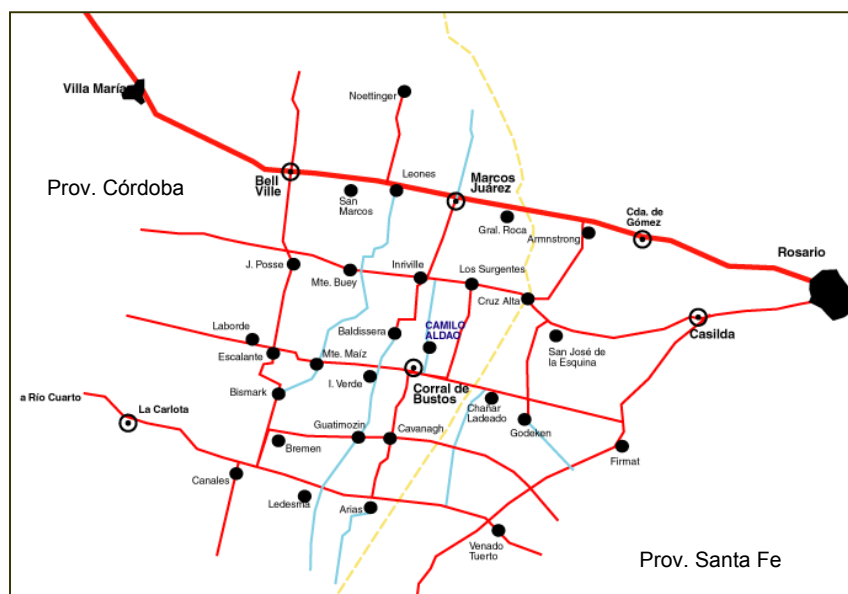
Villa María
Noettinger
Prov. Córdoba
Bell Ville
Leones
Marcos Juárez
San Marcos
Gral. Roca
Cda. de Gómez
Armnstrong
Rosario
J. Posse
Mte. Buey
Inriville
Los Surgentes
Cruz Alta
Casilda
Laborde
Baldissera
CAMILO ALDAO
San José de la Esquina
Escalante
Mte. Maíz
I. Verde
Corral de Bustos
Bismark
a Río Cuarto
La Carlota
Chañar Ladeado
Guatimozin
Cavanagh
Godeken
Bremen
Firmat
Canales
Ledesma
Arias
Venado Tuerto
Prov. Santa Fe